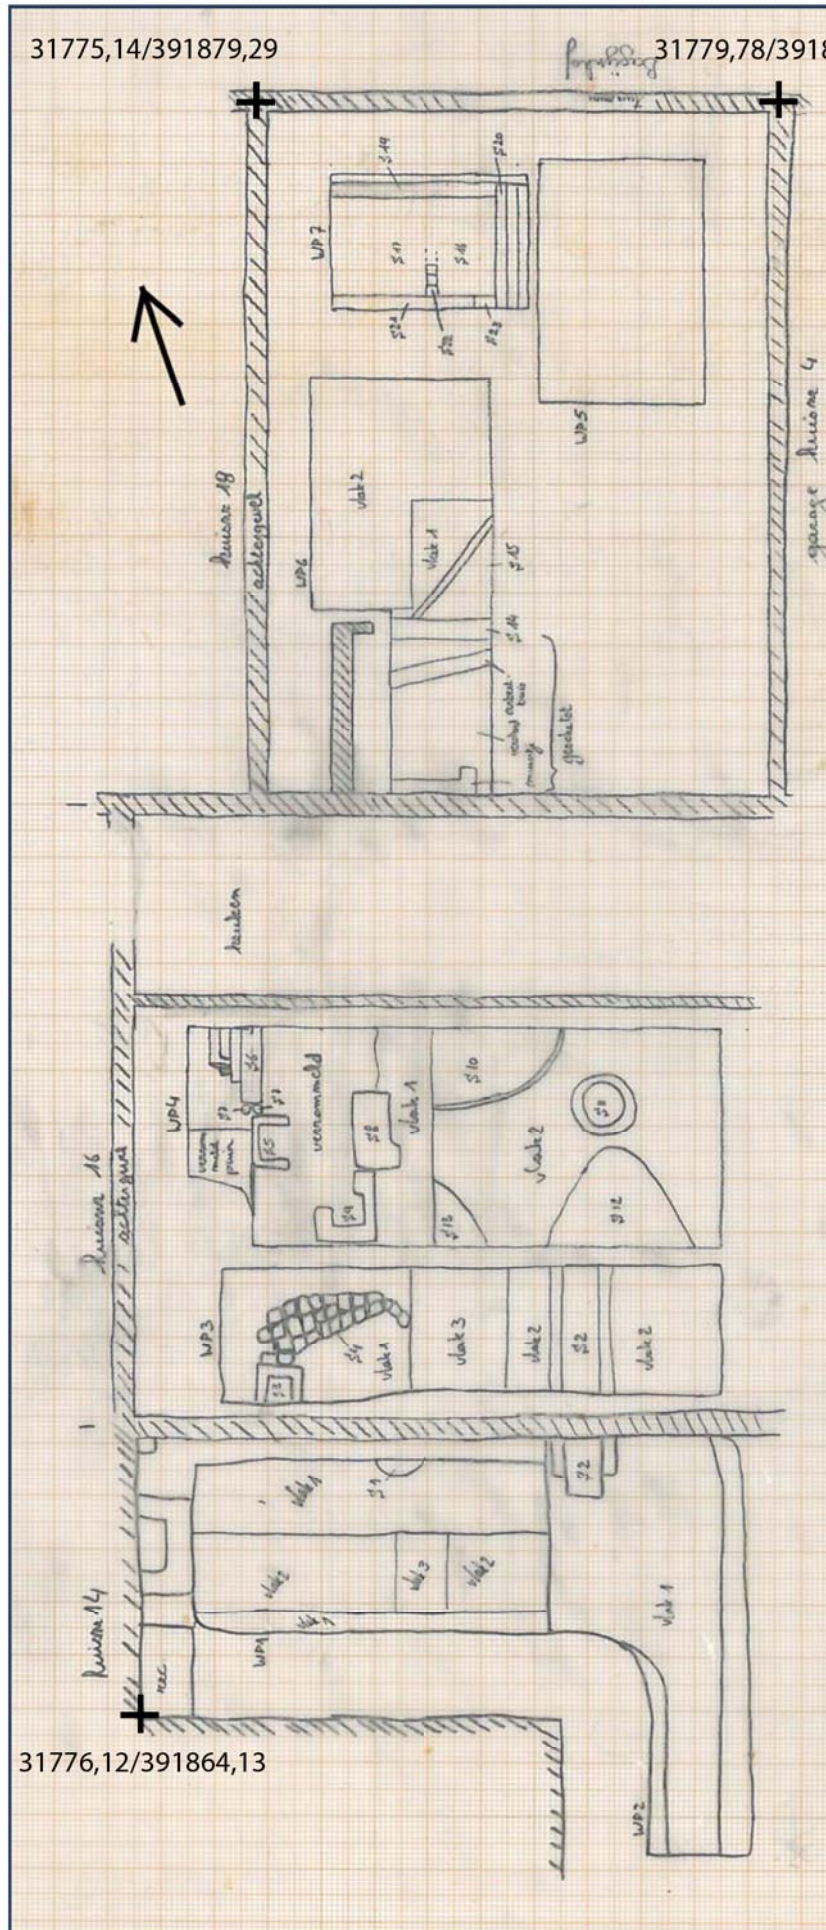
31775,14/391879,29

31779,78/3918

Bijgebouw

WP7

S19

S20

S11

S16

S24

S22

S23

WP5

Ruime 18

achtergevel

WP6

vlak 2

vlak 1

S15

S14

verder ontest tuin

muurtje

gedeeltelijk

garage Ruime 4

keuken

WP4

verm. puin

S5

S3

S7

S6

vermengd

S8

S9

vlak 1

S10

vlak 2

S11

S12

S18

Ruime 16

achtergevel

WP3

S4

S3

vlak 1

vlak 3

vlak 2

S2

vlak 2

vlak 1

S1

S2

vlak 2

vlak 3

vlak 2

WP1

vlak 1

Ruime 14

rec

31776,12/391864,13

WP2